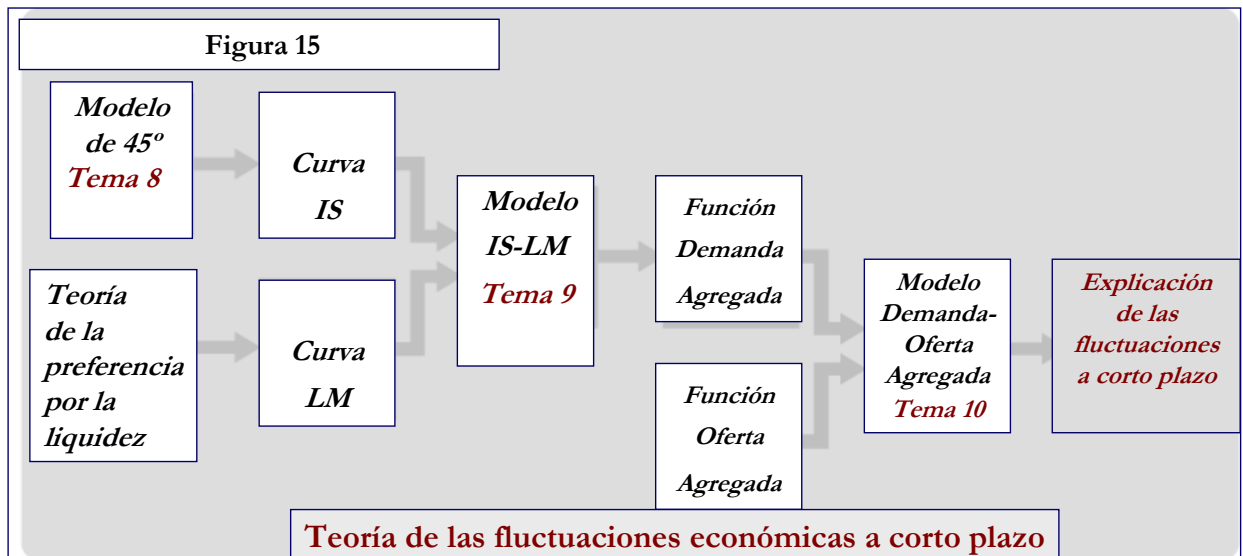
Figura 15

Modelo de 45º
Tema 8

Teoría de la preferencia por la liquidez

Curva IS

Curva LM

Modelo IS-LM
Tema 9

Función Demanda Agregada

Función Oferta Agregada

Modelo Demanda-Oferta Agregada
Tema 10

Explicación de las fluctuaciones a corto plazo

Teoría de las fluctuaciones económicas a corto plazo